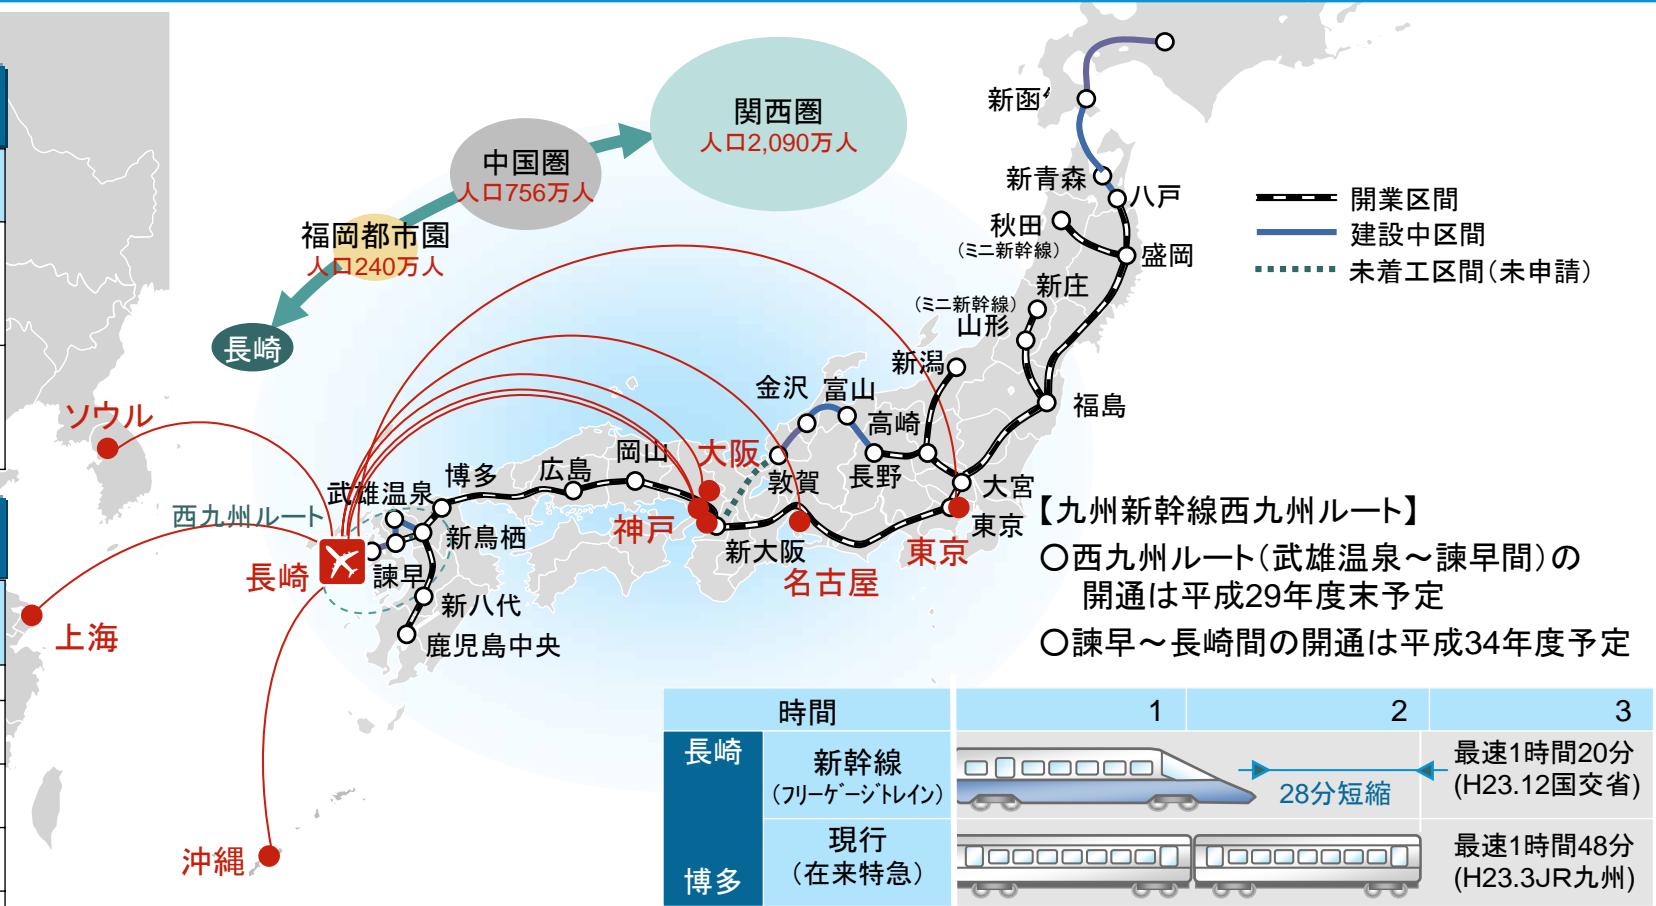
関西圏
人口2,090万人

中国圏
人口756万人

福岡都市圏
人口240万人

長崎

ソウル

上海

沖縄

長崎

西九州ルート

武雄温泉

博多

広島

岡山

大阪

神戸

新大阪

名古屋

東京

新鳥栖

諫早

新八代

鹿児島中央

金沢

富山

高崎

長野

敦賀

新潟

大宮

東京

福島

(ミニ新幹線)
山形

新庄

秋田
(ミニ新幹線)

盛岡

新青森

八戸

新函館

開業区間
建設中区間
未着工区間(未申請)

【九州新幹線西九州ルート】
○西九州ルート(武雄温泉～諫早間)の開通は平成29年度末予定
○諫早～長崎間の開通は平成34年度予定

| 時間 | | 1 | 2 | 3 |
|---|---|---|---|---|
| 長崎 | 新幹線 (フリーゲージトレイン) | | 28分短縮 | 最速1時間20分 (H23.12国交省) |
| 博多 | 現行 (在来特急) | | | 最速1時間48分 (H23.3JR九州) |